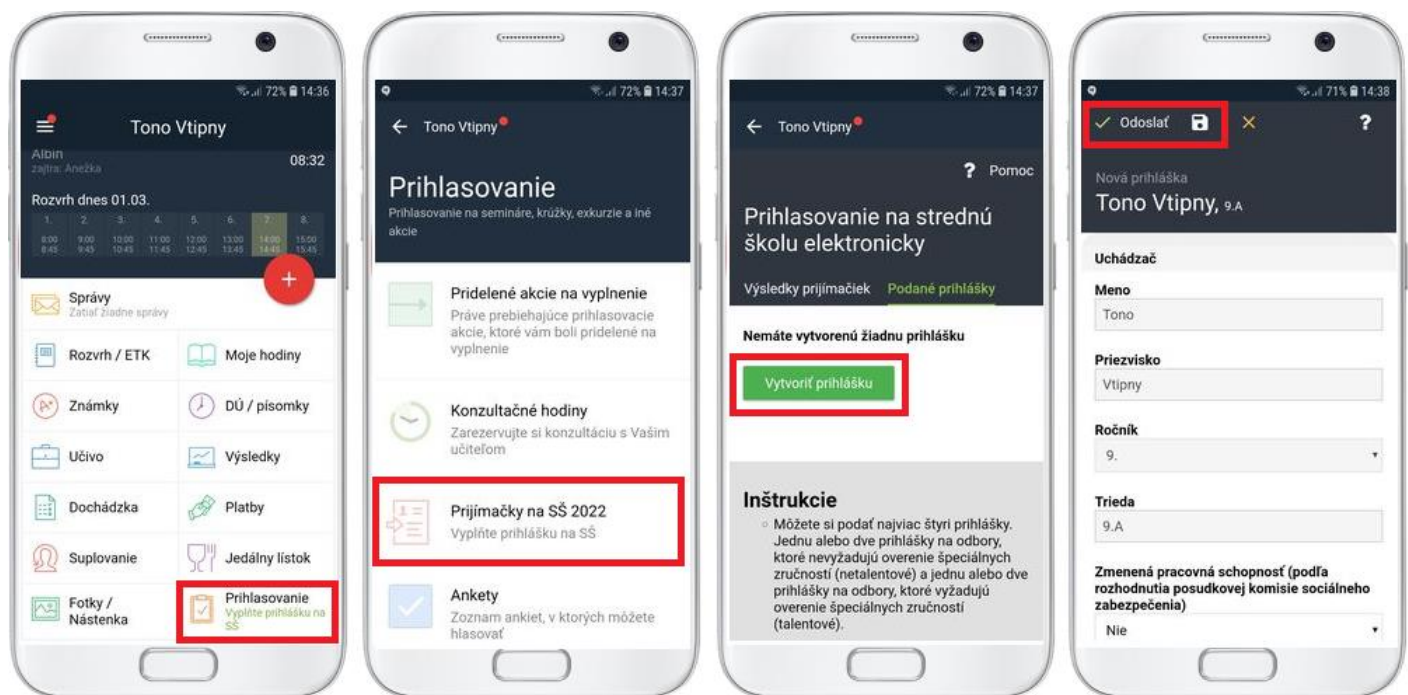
72% 14:36

Tono Vtipny

Albin
zajtra: Anežka
08:32

Rozvrh dnes 01.03.

| 1. | 2. | 3. | 4. | 5. | 6. | 7. | 8. |
|---|---|---|---|---|---|---|---|
| 8:00 8:45 | 9:00 9:45 | 10:00 10:45 | 11:00 11:45 | 12:00 12:45 | 13:00 13:45 | 14:00 14:45 | 15:00 15:45 |

+

Správy
Zatiaľ žiadne správy

Rozvrh / ETK

Moje hodiny

Známky

DÚ / písomky

Učivo

Výsledky

Dochádzka

Platby

Suplovanie

Jedálny lístok

Fotky / Nástenka

Prihlasovanie
Vyplňte prihlášku na SŠ

72% 14:37

← Tono Vtipny

Prihlasovanie
Prihlasovanie na semináre, krúžky, exkurzie a iné akcie

Pridelené akcie na vyplnenie
Práve prebiehajúce prihlasovacie akcie, ktoré vám boli pridelené na vyplnenie

Konzultačné hodiny
Zarezervujte si konzultáciu s Vaším učiteľom

Prijímačky na SŠ 2022
Vyplňte prihlášku na SŠ

Ankety
Zoznam ankiet, v ktorých môžete hlasovať

72% 14:37

← Tono Vtipny

? Pomoc

Prihlasovanie na strednú školu elektronicky

Výsledky prijímačiek Podané prihlášky

Nemáte vytvorenú žiadnu prihlášku

Vytvoriť prihlášku

Inštrukcie
Môžete si podať najviac štyri prihlášky. Jednu alebo dve prihlášky na odbory, ktoré nevyžadujú overenie špeciálnych zručností (netalentové) a jednu alebo dve prihlášky na odbory, ktoré vyžadujú overenie špeciálnych zručností (talentové).

71% 14:38

✓ Odoslať ✕ ?

Nová prihláška
Tono Vtipny, 9.A

Uchádzač

Meno
Tono

Priezvisko
Vtipny

Ročník
9.

Trieda
9.A

Zmenená pracovná schopnosť (podľa rozhodnutia posudkovej komisie sociálneho zabezpečenia)
Nie